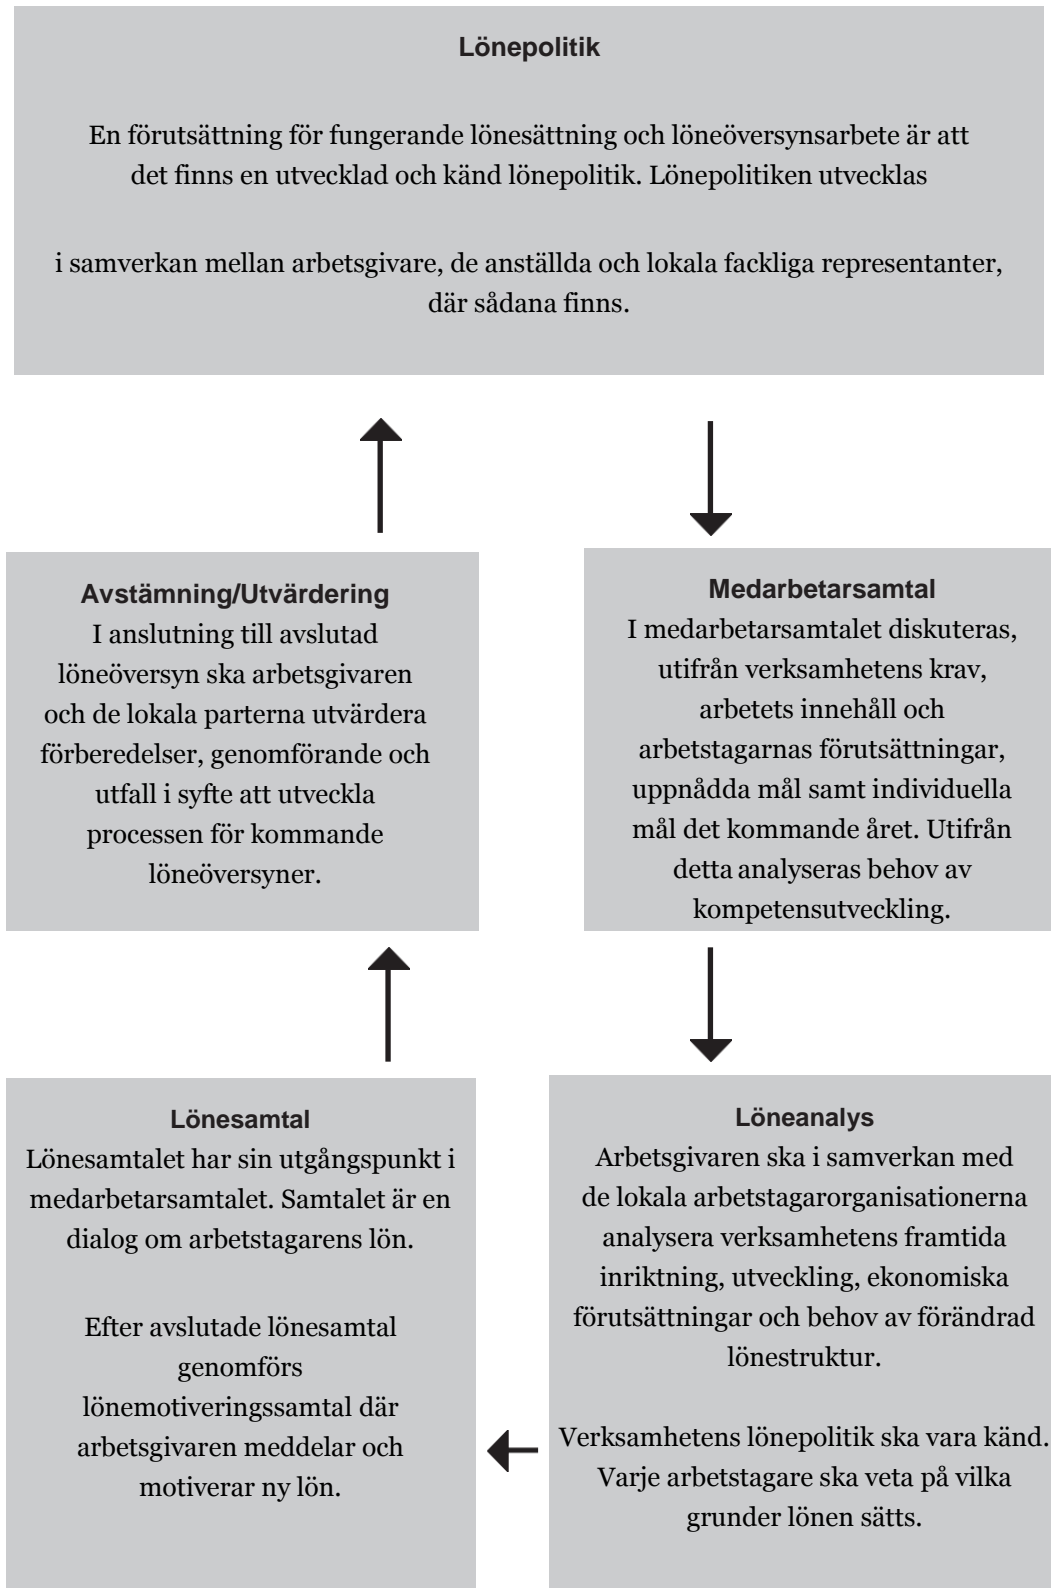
Lönepolitik

En förutsättning för fungerande lönesättning och löneöversynsarbete är att det finns en utvecklad och känd lönepolitik. Lönepolitiken utvecklas

i samverkan mellan arbetsgivare, de anställda och lokala fackliga representanter, där sådana finns.

Avstämning/Utvärdering
I anslutning till avslutad löneöversyn ska arbetsgivaren och de lokala parterna utvärdera förberedelser, genomförande och utfall i syfte att utveckla processen för kommande löneöversyner.

Medarbetarsamtal
I medarbetarsamtalet diskuteras, utifrån verksamhetens krav, arbetets innehåll och arbetstagarnas förutsättningar, uppnådda mål samt individuella mål det kommande året. Utifrån detta analyseras behov av kompetensutveckling.

Lönesamtal
Lönesamtalet har sin utgångspunkt i medarbetarsamtalet. Samtalet är en dialog om arbetstagarens lön.

Efter avslutade lönesamtal genomförs lönemotiveringssamtal där arbetsgivaren meddelar och motiverar ny lön.

Löneanalys
Arbetsgivaren ska i samverkan med de lokala arbetstagarorganisationerna analysera verksamhetens framtida inriktning, utveckling, ekonomiska förutsättningar och behov av förändrad lönestruktur.

Verksamhetens lönepolitik ska vara känd. Varje arbetstagare ska veta på vilka grunder lönen sätts.